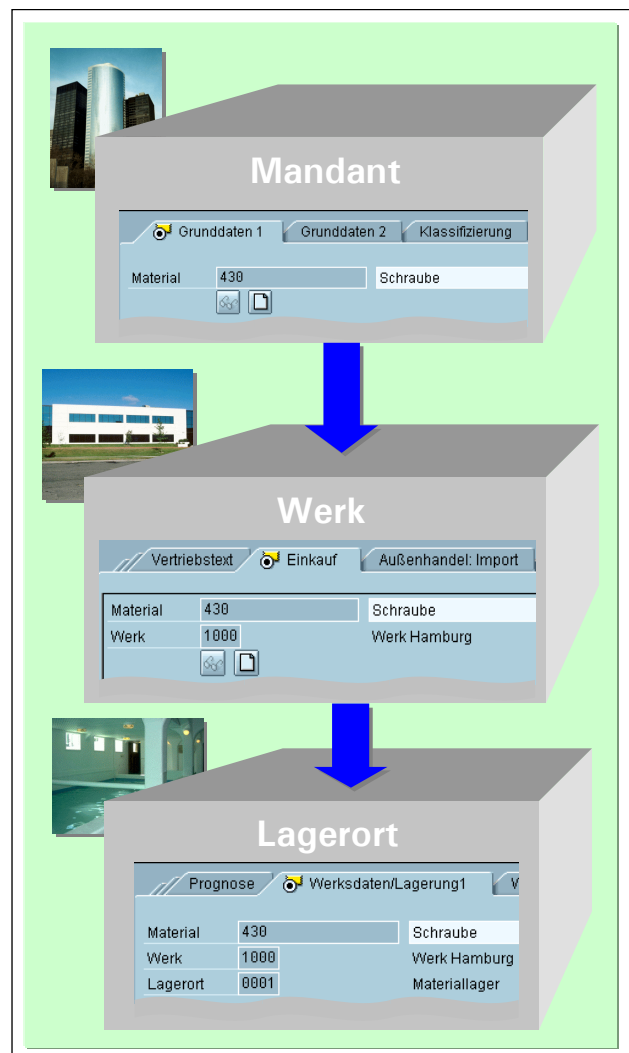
Mandant

Grunddaten 1 | Grunddaten 2 | Klassifizierung

Material 430 Schraube

Werk

Vertriebstext | Einkauf | Außenhandel: Import

Material 430 Schraube
Werk 1000 Werk Hamburg

Lagerort

Prognose | Werksdaten/Lagerung1 | W

Material 430 Schraube
Werk 1000 Werk Hamburg
Lagerort 0001 Materiallager